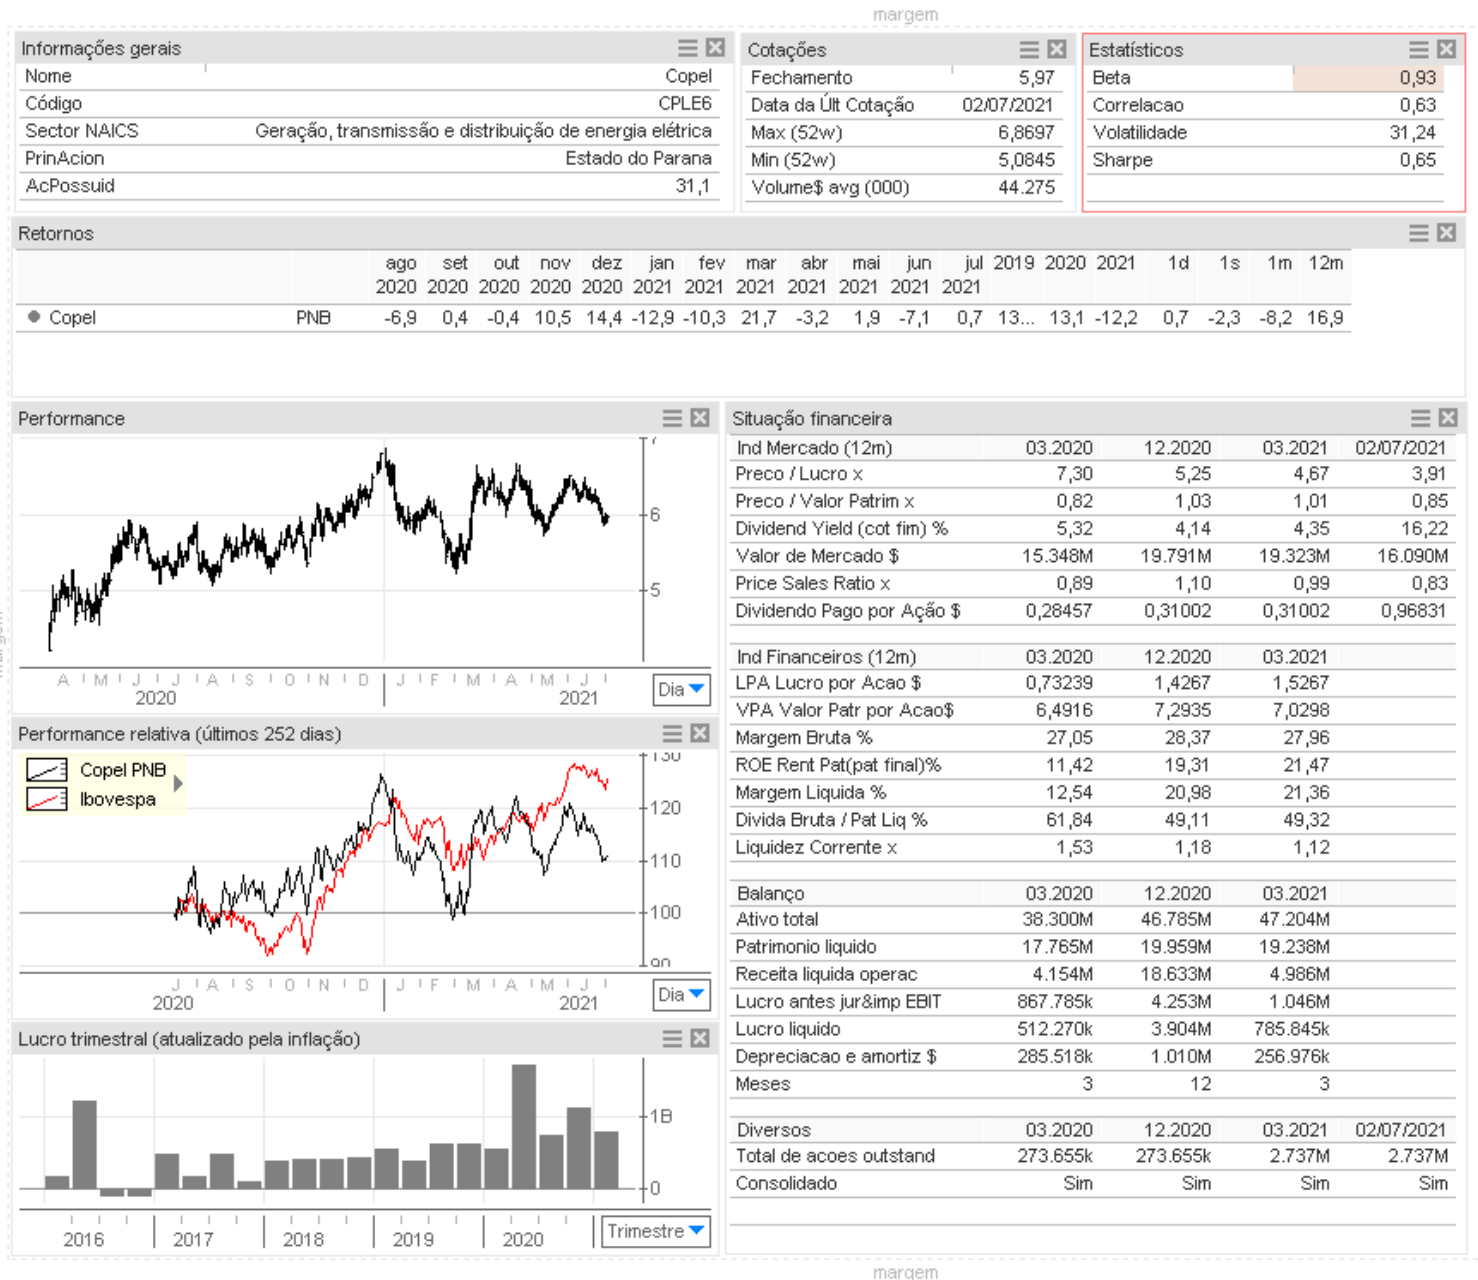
margem

Informações gerais

| Nome | Copel |
|---|---|
| Código | CPLE6 |
| Sector NAICS | Geração, transmissão e distribuição de energia elétrica |
| PrinAcion | Estado do Parana |
| AcPossuid | 31,1 |

Cotações

| Fechamento | 5,97 |
|---|---|
| Data da Últ Cotação | 02/07/2021 |
| Max (52w) | 6,8697 |
| Min (52w) | 5,0845 |
| Volume$ avg (000) | 44.275 |

Estatísticos

| Beta | 0,93 |
|---|---|
| Correlacao | 0,63 |
| Volatilidade | 31,24 |
| Sharpe | 0,65 |

Retornos

| | | ago 2020 | set 2020 | out 2020 | nov 2020 | dez 2020 | jan 2021 | fev 2021 | mar 2021 | abr 2021 | mai 2021 | jun 2021 | jul 2021 | 2019 | 2020 | 2021 | 1d | 1s | 1m | 12m |
|---|---|---|---|---|---|---|---|---|---|---|---|---|---|---|---|---|---|---|---|---|
| Copel | PNB | -6,9 | 0,4 | -0,4 | 10,5 | 14,4 | -12,9 | -10,3 | 21,7 | -3,2 | 1,9 | -7,1 | 0,7 | 13... | 13,1 | -12,2 | 0,7 | -2,3 | -8,2 | 16,9 |

Performance

7
6
5
A M J J A S O N D J F M A M J
2020 2021
Dia

Performance relativa (últimos 252 dias)

Copel PNB
Ibovespa
130
120
110
100
90
J A S O N D J F M A M J
2020 2021
Dia

Lucro trimestral (atualizado pela inflação)

1B
0
2016 2017 2018 2019 2020
Trimestre

Situação financeira

| Ind Mercado (12m) | 03.2020 | 12.2020 | 03.2021 | 02/07/2021 |
|---|---|---|---|---|
| Preco / Lucro x | 7,30 | 5,25 | 4,67 | 3,91 |
| Preco / Valor Patrim x | 0,82 | 1,03 | 1,01 | 0,85 |
| Dividend Yield (cot fim) % | 5,32 | 4,14 | 4,35 | 16,22 |
| Valor de Mercado $ | 15.348M | 19.791M | 19.323M | 16.090M |
| Price Sales Ratio x | 0,89 | 1,10 | 0,99 | 0,83 |
| Dividendo Pago por Ação $ | 0,28457 | 0,31002 | 0,31002 | 0,96831 |

| Ind Financeiros (12m) | 03.2020 | 12.2020 | 03.2021 |
|---|---|---|---|
| LPA Lucro por Acao $ | 0,73239 | 1,4267 | 1,5267 |
| VPA Valor Patr por Acao$ | 6,4916 | 7,2935 | 7,0298 |
| Margem Bruta % | 27,05 | 28,37 | 27,96 |
| ROE Rent Pat(pat final)% | 11,42 | 19,31 | 21,47 |
| Margem Liquida % | 12,54 | 20,98 | 21,36 |
| Divida Bruta / Pat Liq % | 61,84 | 49,11 | 49,32 |
| Liquidez Corrente x | 1,53 | 1,18 | 1,12 |

| Balanço | 03.2020 | 12.2020 | 03.2021 |
|---|---|---|---|
| Ativo total | 38.300M | 46.785M | 47.204M |
| Patrimonio liquido | 17.765M | 19.959M | 19.238M |
| Receita liquida operac | 4.154M | 18.633M | 4.986M |
| Lucro antes jur&imp EBIT | 867.785k | 4.253M | 1.046M |
| Lucro liquido | 512.270k | 3.904M | 785.845k |
| Depreciacao e amortiz $ | 285.518k | 1.010M | 256.976k |
| Meses | 3 | 12 | 3 |

| Diversos | 03.2020 | 12.2020 | 03.2021 | 02/07/2021 |
|---|---|---|---|---|
| Total de acoes outstand | 273.655k | 273.655k | 2.737M | 2.737M |
| Consolidado | Sim | Sim | Sim | Sim |

margem